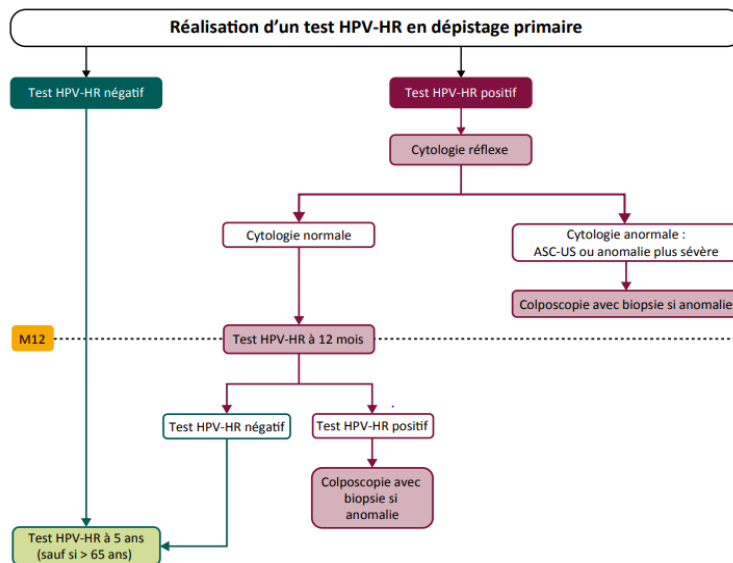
Réalisation d'un test HPV-HR en dépistage primaire

Test HPV-HR négatif

Test HPV-HR positif

Cytologie réflexe

Cytologie normale

Cytologie anormale : ASC-US ou anomalie plus sévère

Colposcopie avec biopsie si anomalie

M12

Test HPV-HR à 12 mois

Test HPV-HR négatif

Test HPV-HR positif

Colposcopie avec biopsie si anomalie

Test HPV-HR à 5 ans (sauf si > 65 ans)